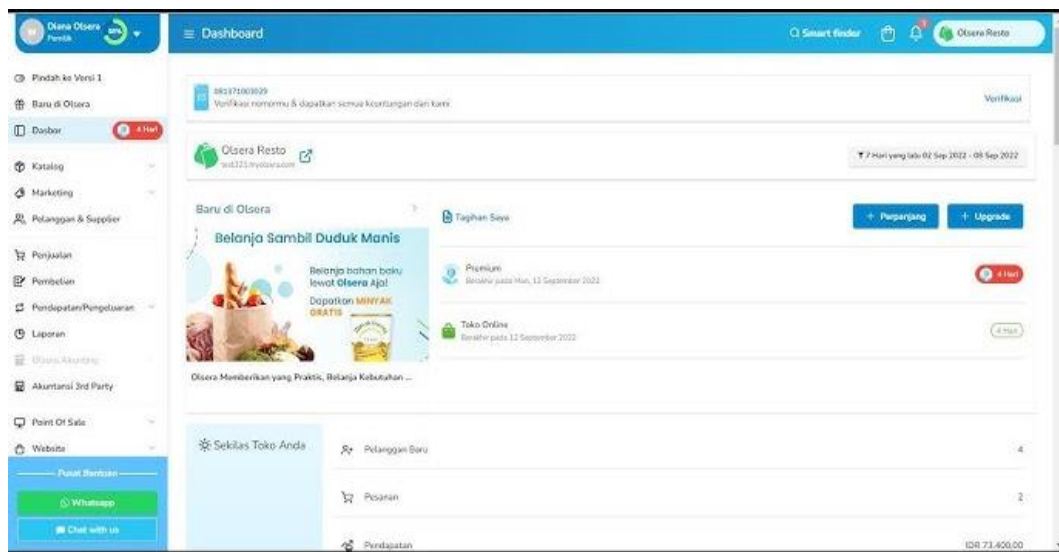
Diana Olsera
Pemilik

≡ Dashboard

Smart finder

Olsera Resto

Pindah ke Versi 1
Baru di Olsera
Dasbor 4 Hari
Katalog
Marketing
Pelanggan & Supplier
Penjualan
Pembelian
Pendapatan/Pengeluaran
Laporan
Olsera Akunting
Akuntansi 3rd Party
Point Of Sale
Website
Pusat Bantuan
Whatsapp
Chat with us

081371003029
Verifikasi nomormu & dapatkan semua keuntungan dari kami
Verifikasi

Olsera Resto
test321.myolsera.com

7 Hari yang lalu 02 Sep 2022 - 08 Sep 2022

Baru di Olsera
Belanja Sambil Duduk Manis
Belanja bahan baku lewat Olsera Aja!
Dapatkan MINYAK GRATIS
Olsera Memberikan yang Praktis, Belanja Kebutuhan ...

Tagihan Saya
+ Perpanjang
+ Upgrade

Premium
Berakhir pada Mon, 12 September 2022
4 Hari

Toko Online
Berakhir pada 12 September 2022
4 Hari

Sekilas Toko Anda
Pelanggan Baru 4
Pesanan 2
Pendapatan IDR 73.400,00